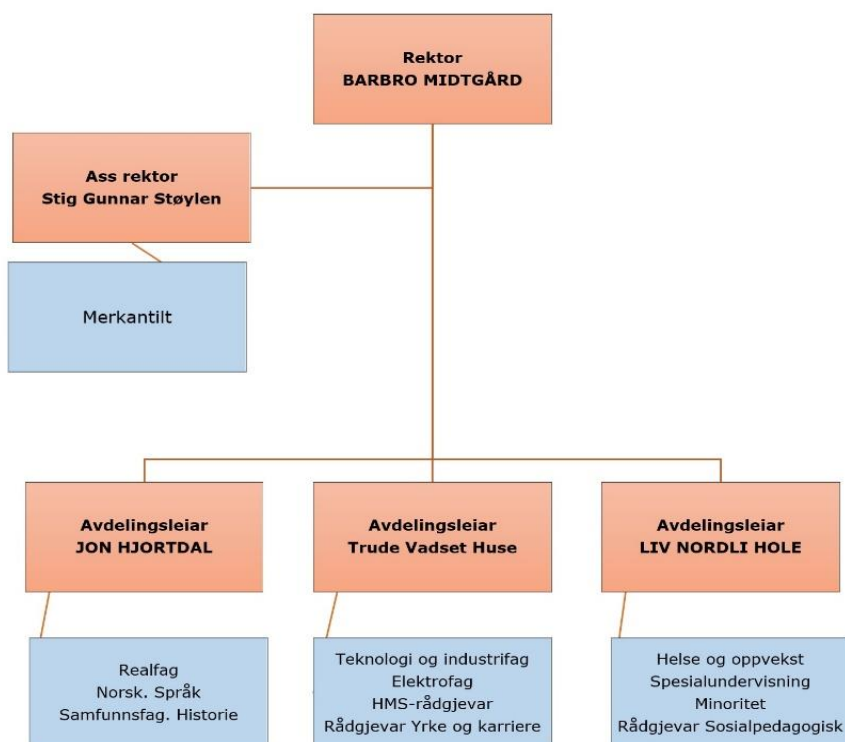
Rektor
BARBRO MIDTGÅRD

Ass rektor
Stig Gunnar Støylen

Merkantilt

Avdelingsleiar
JON HJORTDAL

Realfag
Norsk. Språk
Samfunnsfag. Historie

Avdelingsleiar
Trude Vadset Huse

Teknologi og industrifag
Elektrofag
HMS-rådgjevar
Rådgjevar Yrke og karriere

Avdelingsleiar
LIV NORDLI HOLE

Helse og oppvekst
Spesialundervisning
Minoritet
Rådgjevar Sosialpedagogisk